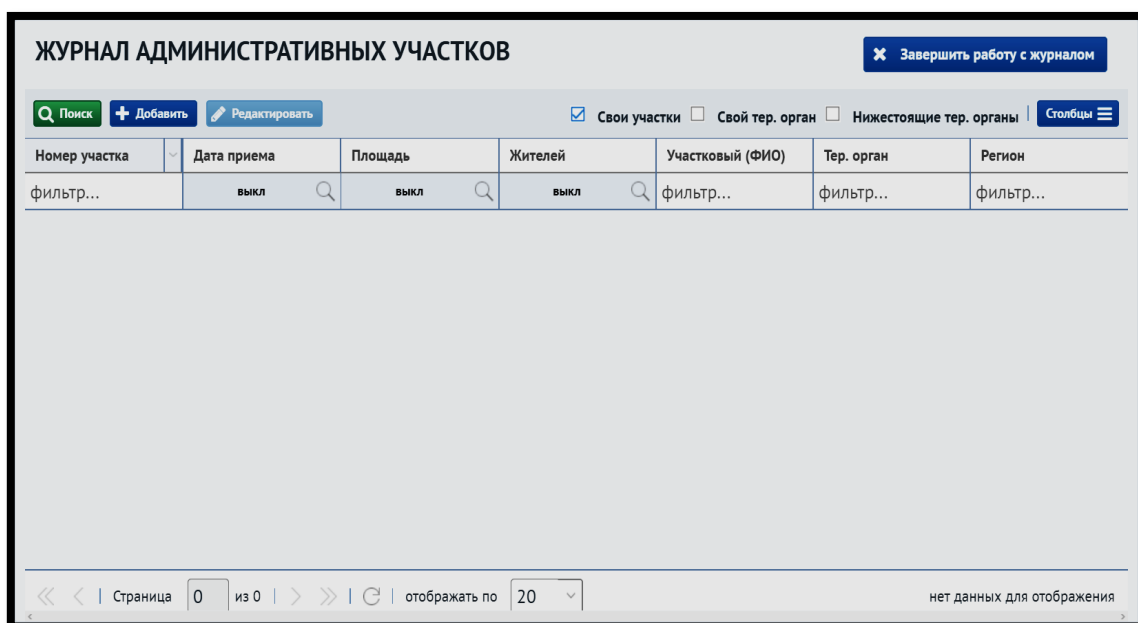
ЖУРНАЛ АДМИНИСТРАТИВНЫХ УЧАСТКОВ

Завершить работу с журналом

Поиск
Добавить
Редактировать

Свои участки
Свой тер. орган
Нижестоящие тер. органы
Столбцы

| Номер участка | Дата приема | Площадь | Жителей | Участковый (ФИО) | Тер. орган | Регион |
|---|---|---|---|---|---|---|
| фильтр... | выкл | выкл | выкл | фильтр... | фильтр... | фильтр... |

Страница 0 из 0 | отображать по 20

нет данных для отображения